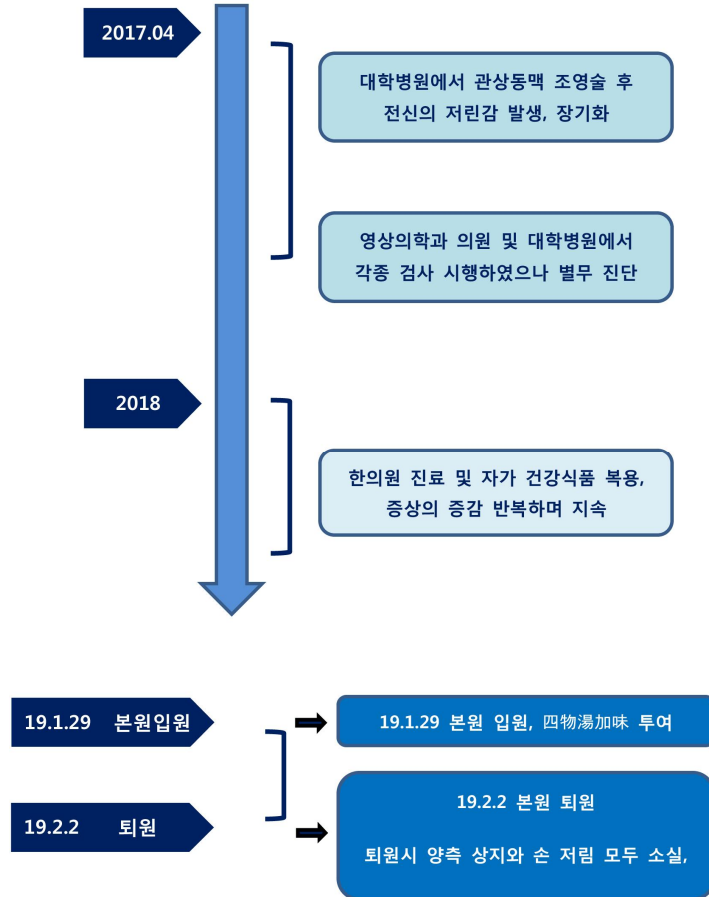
2017.04

대학병원에서 관상동맥 조영술 후 전신의 저린감 발생, 장기화

영상의학과 의원 및 대학병원에서 각종 검사 시행하였으나 별무 진단

2018

한의원 진료 및 자가 건강식품 복용, 증상의 증감 반복하며 지속

19.1.29 본원입원

19.2.2 퇴원

19.1.29 본원 입원, 四物湯加味 투여

19.2.2 본원 퇴원

퇴원시 양측 상지와 손 저림 모두 소실,